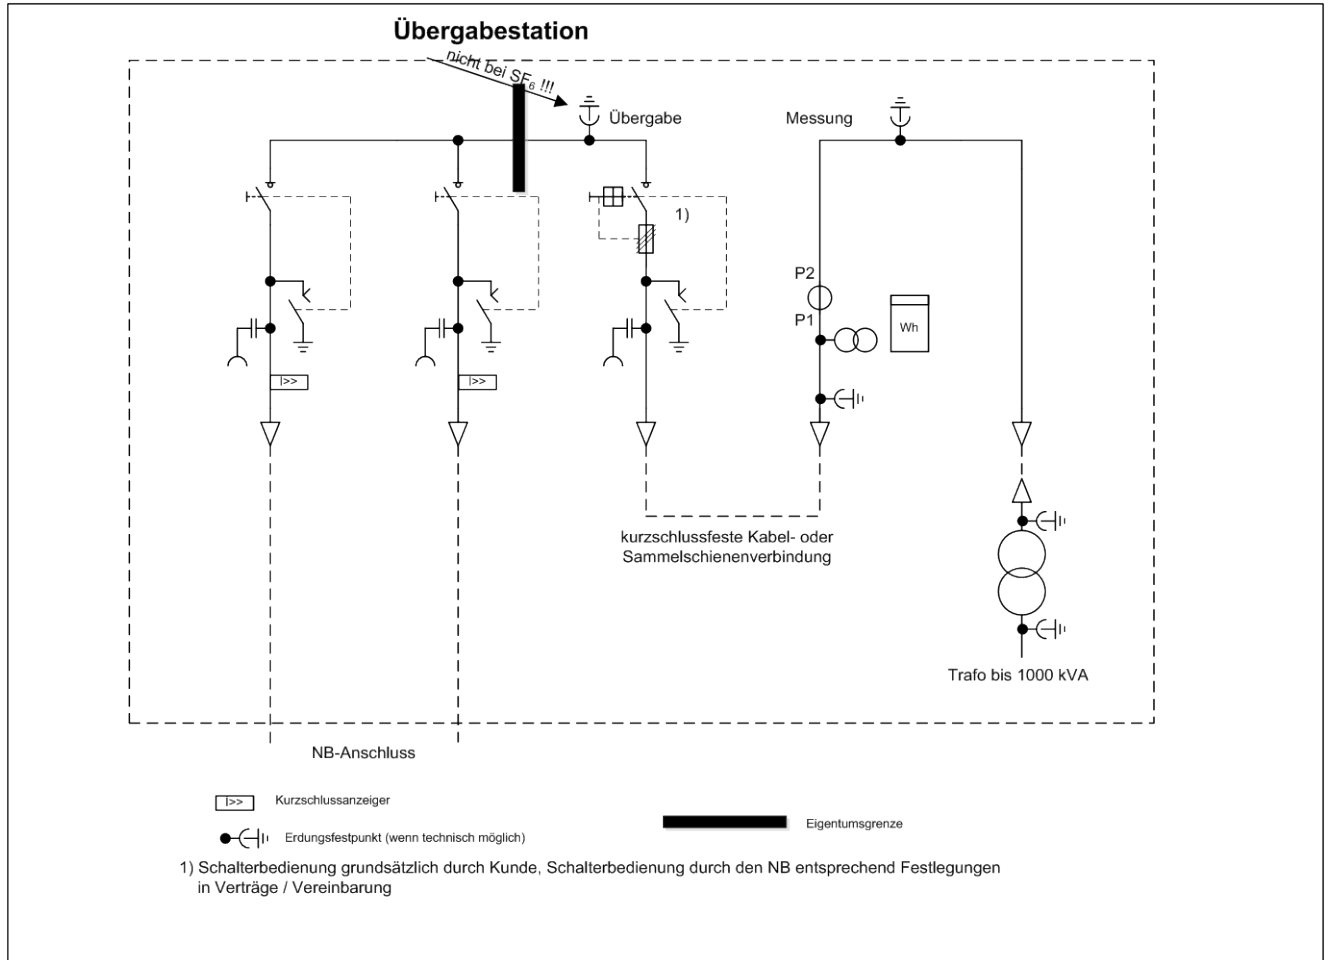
Übergabestation

nicht bei $SF_6$ !!!

Übergabe

Messung

1)

P2

P1

Wh

I>>

I>>

kurzschlussfeste Kabel- oder Sammelschienenverbindung

Trafo bis 1000 kVA

NB-Anschluss

I>> Kurzschlussanzeiger

Erdungsfestpunkt (wenn technisch möglich)

Eigentumsgrenze

1) Schalterbedienung grundsätzlich durch Kunde, Schalterbedienung durch den NB entsprechend Festlegungen in Verträge / Vereinbarung